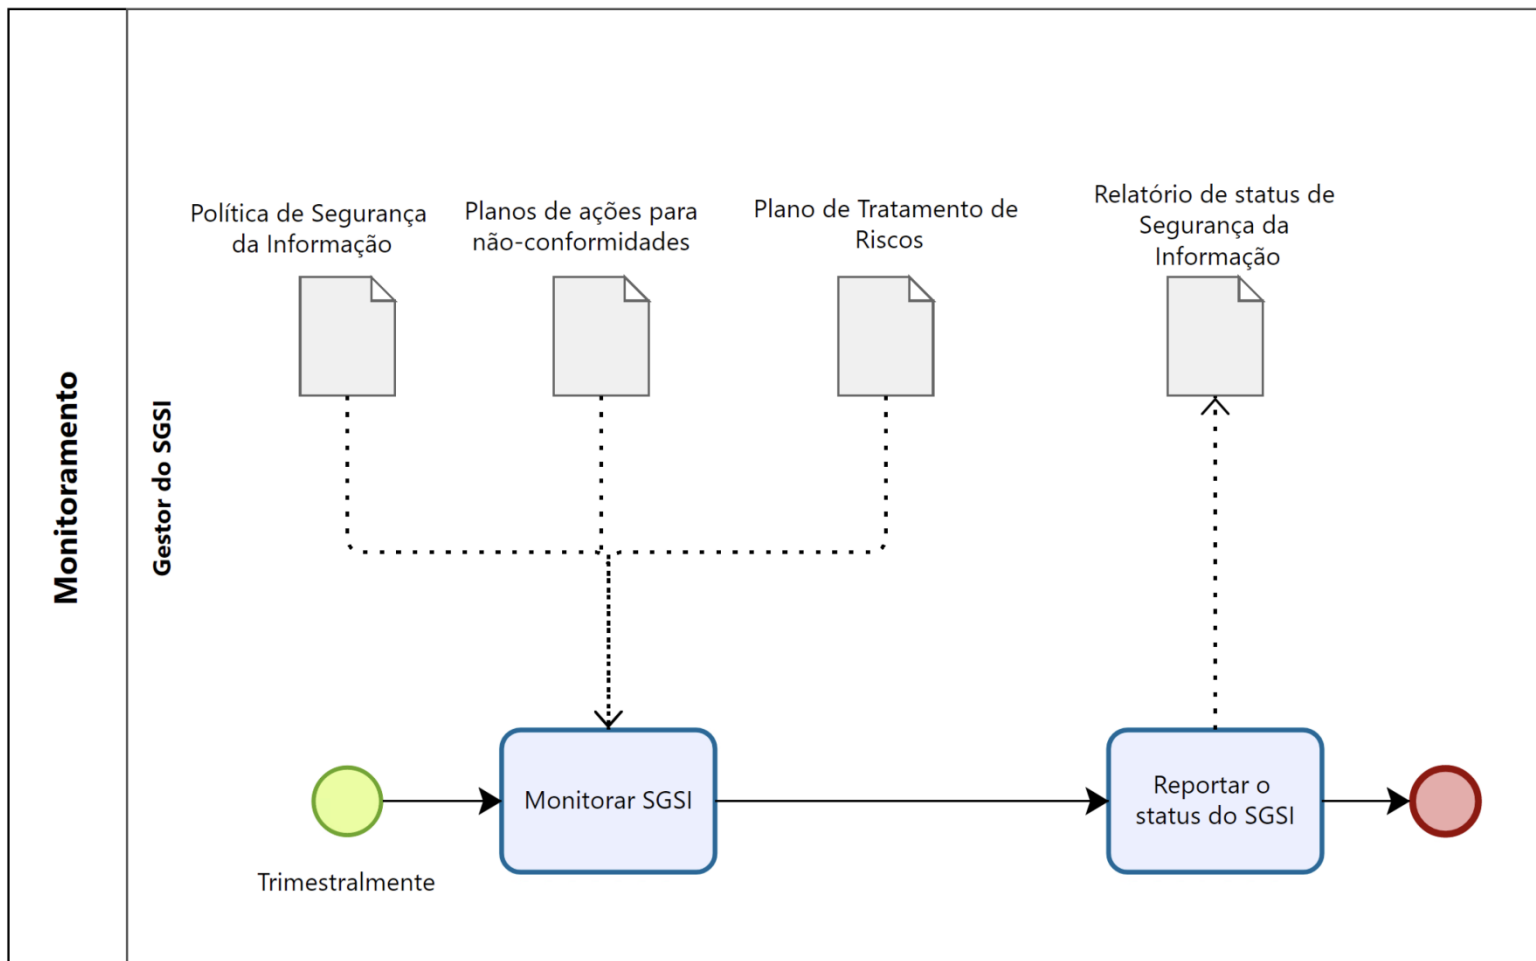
Monitoramento

Gestor do SGSI

Política de Segurança da Informação

Planos de ações para não-conformidades

Plano de Tratamento de Riscos

Relatório de status de Segurança da Informação

Monitorar SGSI

Reportar o status do SGSI

Trimestralmente